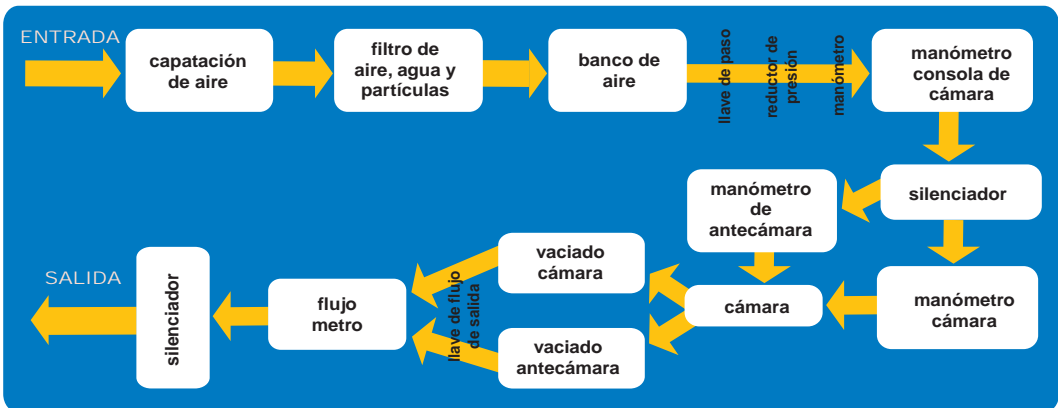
ENTRADA

capatación de aire

filtro de aire, agua y partículas

banco de aire

llave de paso

reductor de presión

manómetro

manómetro consola de cámara

silenciador

manómetro de antecámara

manómetro cámara

cámara

vaciado cámara

vaciado antecámara

llave de flujo de salida

flujo metro

silenciador

SALIDA